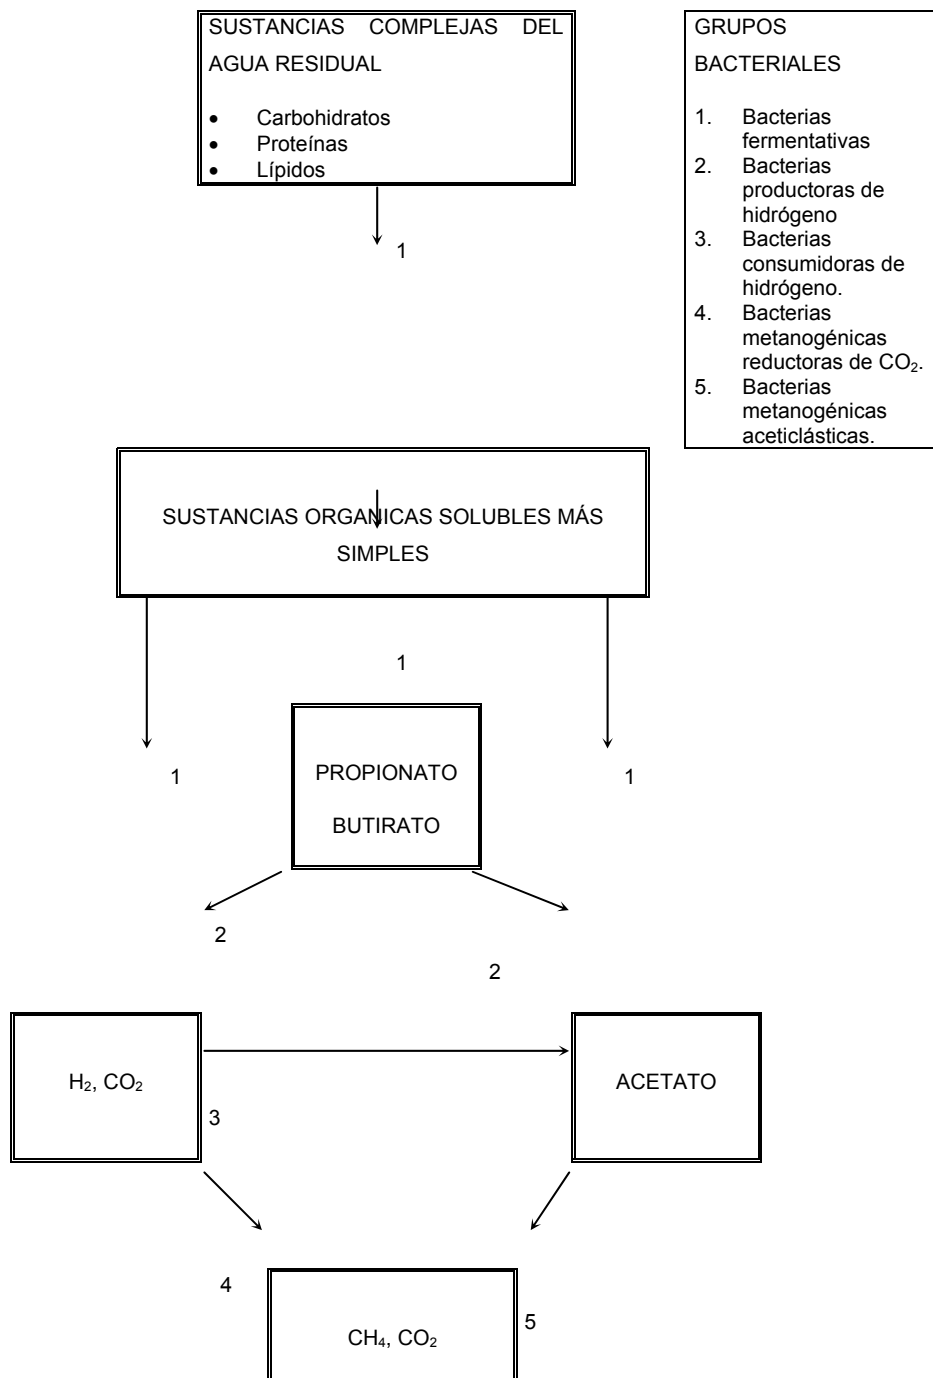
SUSTANCIAS COMPLEJAS DEL AGUA RESIDUAL

- Carbohidratos
- Proteínas
- Lípidos

1

GRUPOS BACTERIALES

1. Bacterias fermentativas
2. Bacterias productoras de hidrógeno
3. Bacterias consumidoras de hidrógeno.
4. Bacterias metanogénicas reductoras de $CO_2$.
5. Bacterias metanogénicas aceticlásticas.

SUSTANCIAS ORGANICAS SOLUBLES MÁS SIMPLES

1

1

PROPIONATO
BUTIRATO

1

2

2

$H_2$, $CO_2$

3

ACETATO

4

$CH_4$, $CO_2$

5